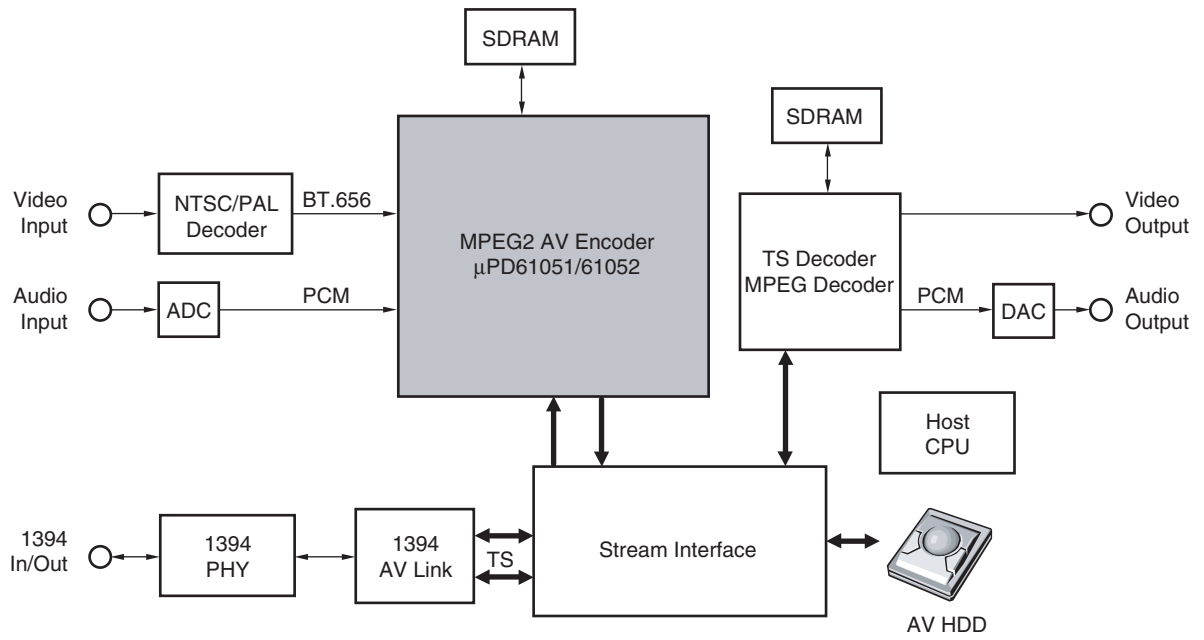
SDRAM

Video Input

NTSC/PAL Decoder

BT.656

MPEG2 AV Encoder
μPD61051/61052

SDRAM

TS Decoder
MPEG Decoder

Video Output

Audio Input

ADC

PCM

PCM

DAC

Audio Output

Host CPU

1394 In/Out

1394 PHY

1394 AV Link

TS

Stream Interface

AV HDD